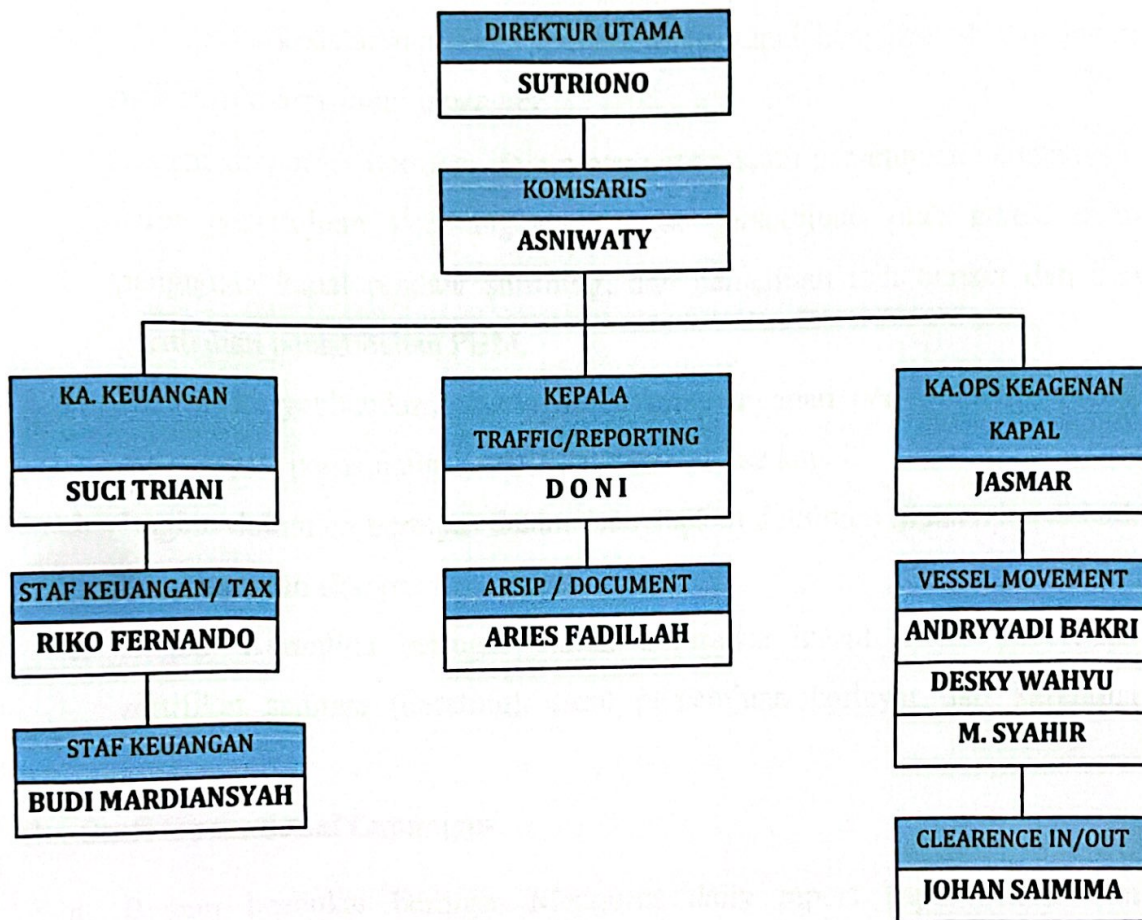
DIREKTUR UTAMA
SUTRIONO

KOMISARIS
ASNIWATY

KA. KEUANGAN
SUCI TRIANI

STAF KEUANGAN/ TAX
RIKO FERNANDO

STAF KEUANGAN
BUDI MARDIANSYAH

KEPALA TRAFFIC/REPORTING
D O N I

ARSIP / DOCUMENT
ARIES FADILLAH

KA.OPS KEAGENAN KAPAL
JASMAR

VESSEL MOVEMENT
ANDRYYADI BAKRI
DESKY WAHYU
M. SYAHIR

CLEARENCE IN/OUT
JOHAN SAIMIMA